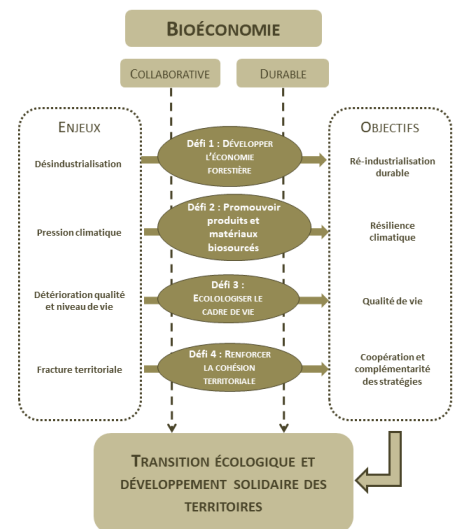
BIOÉCONOMIE

COLLABORATIVE

DURABLE

ENJEUX

Désindustrialisation

Pression climatique

Détérioration qualité et niveau de vie

Fracture territoriale

Défi 1 : DÉVELOPPER L'ÉCONOMIE FORESTIÈRE

Défi 2 : Promouvoir produits et matériaux biosourcés

Défi 3 : ECOLOGISER LE CADRE DE VIE

Défi 4 : RENFORCER LA COHÉSION TERRITORIALE

OBJECTIFS

Ré-industrialisation durable

Résilience climatique

Qualité de vie

Coopération et complémentarité des stratégies

TRANSITION ÉCOLOGIQUE ET DÉVELOPPEMENT SOLIDAIRE DES TERRITOIRES